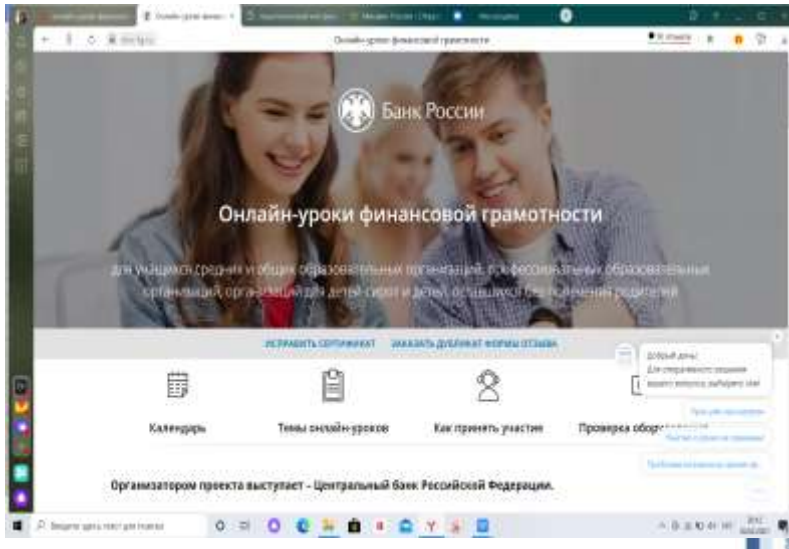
Онлайн-уроки финансовой грамотности

Банк России

Онлайн-уроки финансовой грамотности

для учащихся средних и общих образовательных организаций, профессиональных образовательных организаций, организаций для детей-сирот и детей, оставшихся без попечения родителей

ИСПРАВИТЬ СЕРТИФИКАТ ЗАКАЗАТЬ ДУБЛИКАТ ФОРМЫ ОТЗЫВА

Календарь

Темы онлайн-уроков

Как принять участие

Проверка обор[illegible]

Добрый день! Для оперативного решения вашего вопроса, выберите тему

Организатором проекта выступает – Центральный банк Российской Федерации.

Введите здесь текст для поиска